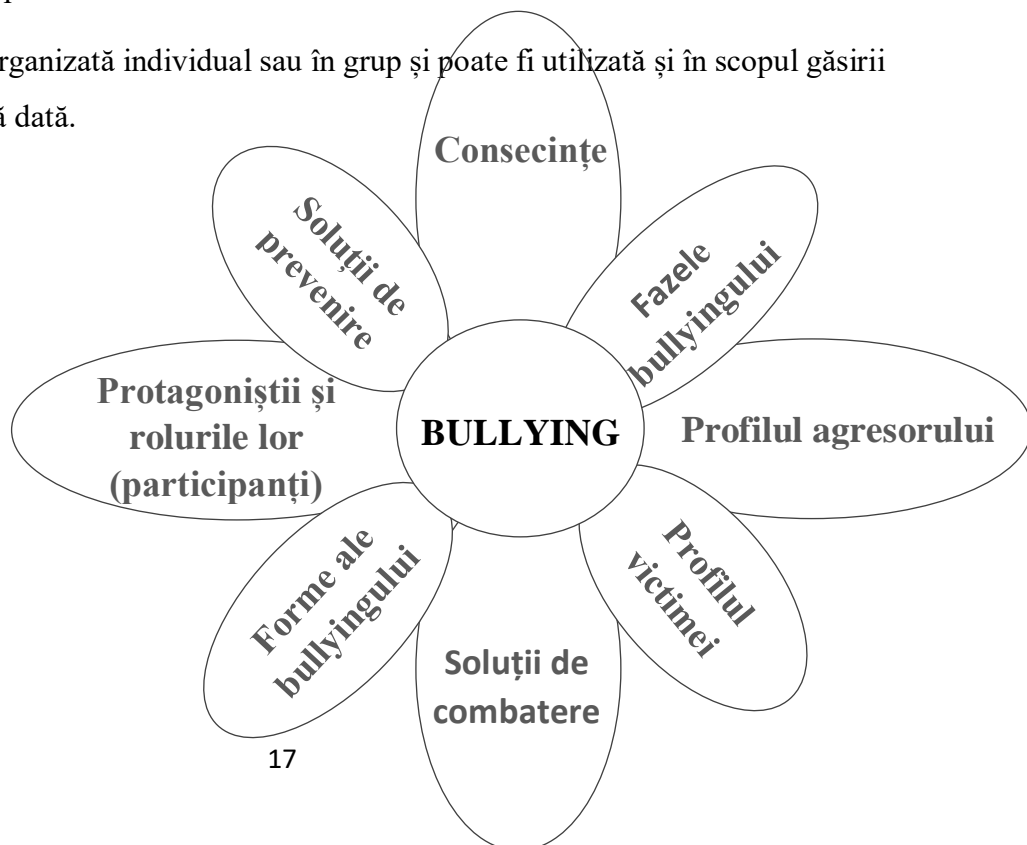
p

rganizată individual sau în grup și poate fi utilizată și în scopul găsirii
ă dată.

Consecințe

Soluții de prevenire

Fazele bullyingului

Protagoniștii și rolurile lor (participanți)

BULLYING

Profilul agresorului

Forme ale bullyingului

Profilul victimei

Soluții de combatere

17